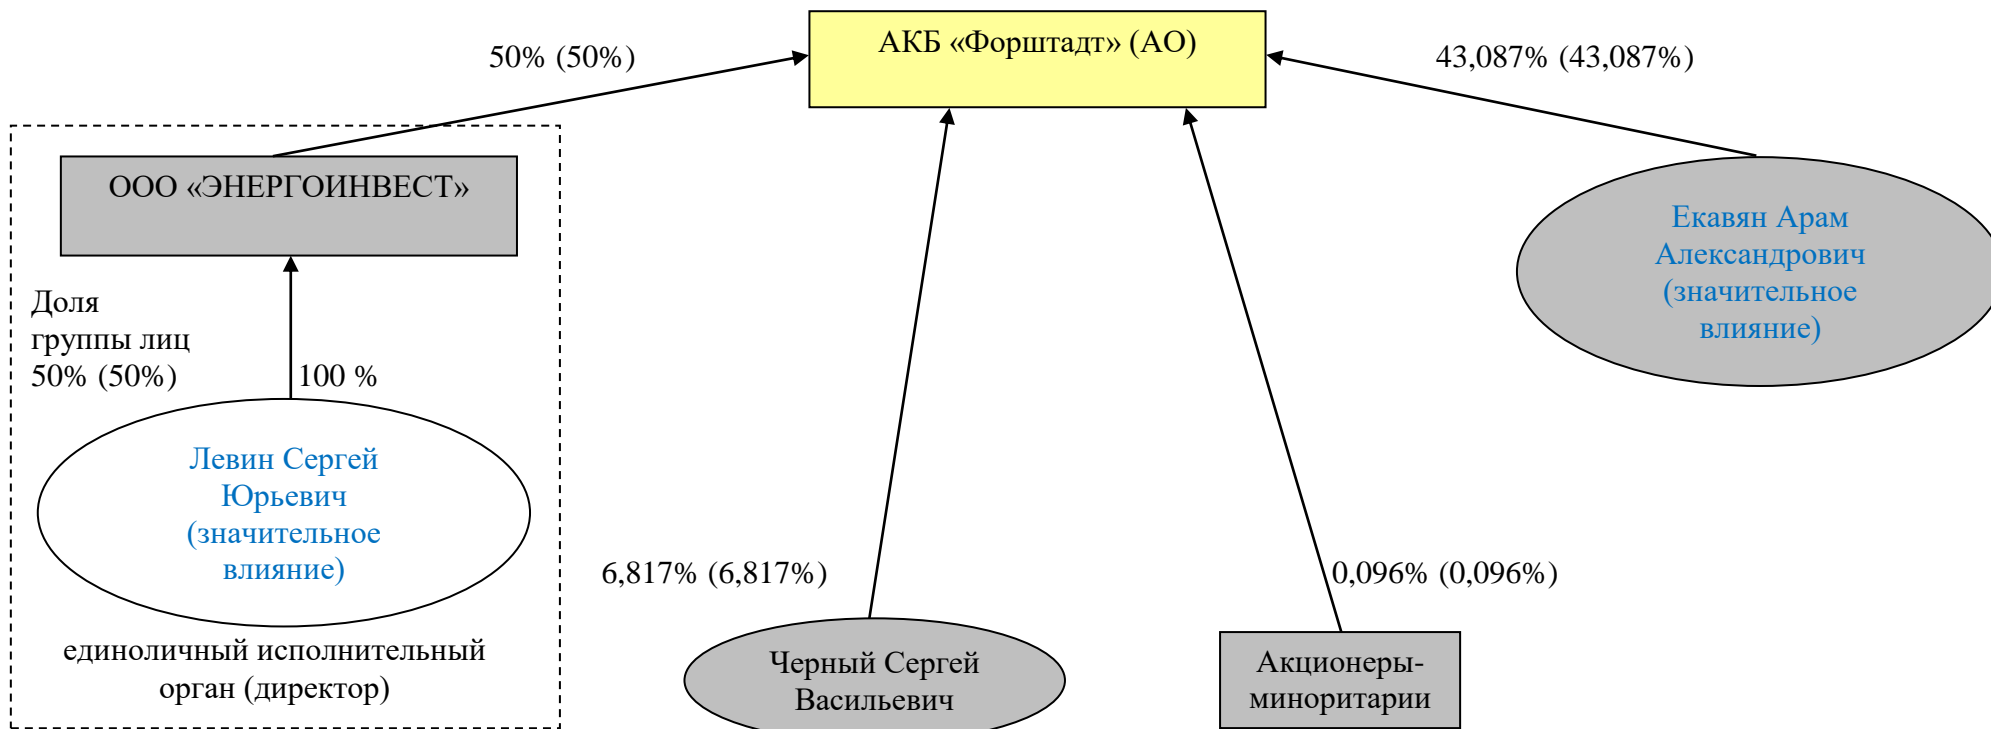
АКБ «Форштадт» (АО)

50% (50%)

43,087% (43,087%)

ООО «ЭНЕРГОИНВЕСТ»

Доля группы лиц 50% (50%)

100 %

Левин Сергей Юрьевич (значительное влияние)

единоличный исполнительный орган (директор)

Екавян Арам Александрович (значительное влияние)

6,817% (6,817%)

0,096% (0,096%)

Черный Сергей Васильевич

Акционеры-миноритарии